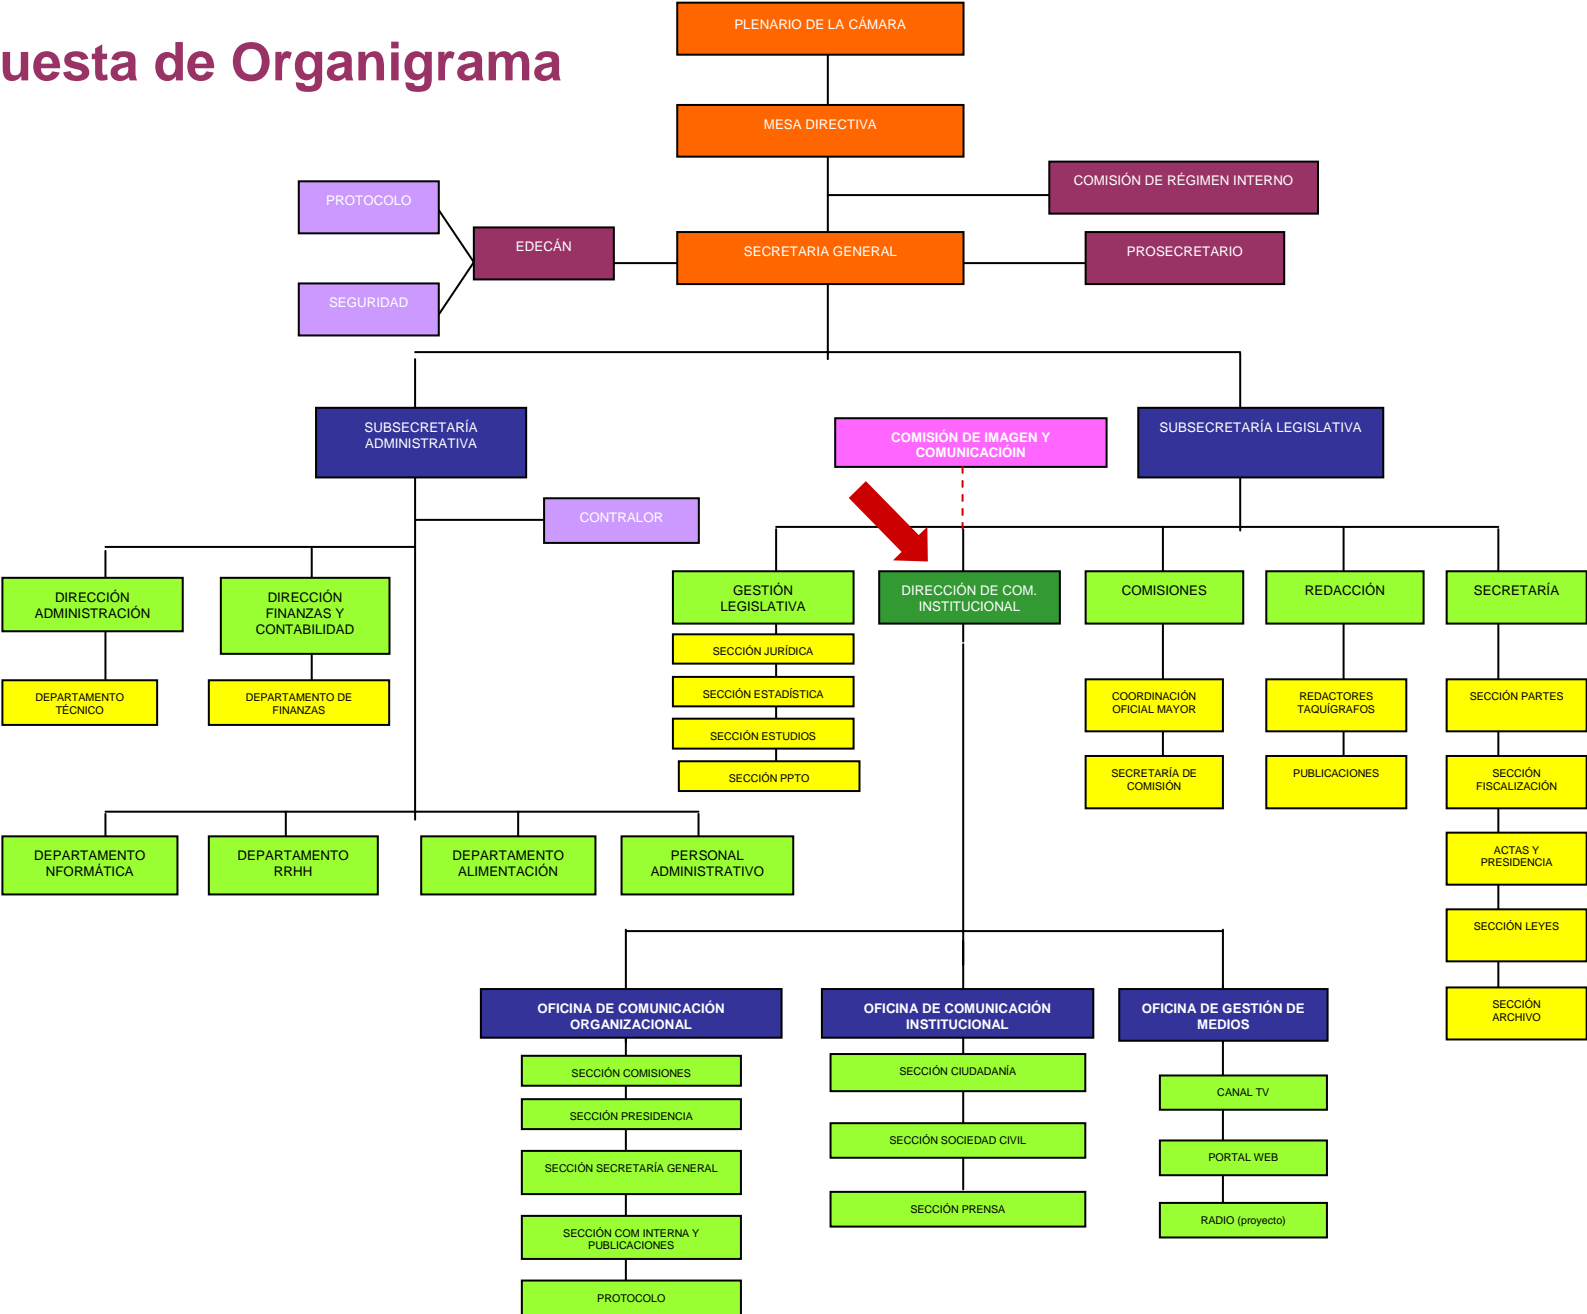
uesta de Organigrama

PLENARIO DE LA CÁMARA

MESA DIRECTIVA

COMISIÓN DE RÉGIMEN INTERNO

PROTOCOLO

EDECÁN

SECRETARIA GENERAL

PROSECRETARIO

SEGURIDAD

SUBSECRETARÍA ADMINISTRATIVA

COMISIÓN DE IMAGEN Y COMUNICACIÓN

SUBSECRETARÍA LEGISLATIVA

CONTRALOR

DIRECCIÓN ADMINISTRACIÓN

DIRECCIÓN FINANZAS Y CONTABILIDAD

GESTIÓN LEGISLATIVA

DIRECCIÓN DE COM. INSTITUCIONAL

COMISIONES

REDACCIÓN

SECRETARÍA

SECCIÓN JURÍDICA

DEPARTAMENTO TÉCNICO

DEPARTAMENTO DE FINANZAS

SECCIÓN ESTADÍSTICA

COORDINACIÓN OFICIAL MAYOR

REDACTORES TAQUÍGRAFOS

SECCIÓN PARTES

SECCIÓN ESTUDIOS

SECCIÓN PPTO

SECRETARÍA DE COMISIÓN

PUBLICACIONES

SECCIÓN FISCALIZACIÓN

DEPARTAMENTO NFORMÁTICA

DEPARTAMENTO RRHH

DEPARTAMENTO ALIMENTACIÓN

PERSONAL ADMINISTRATIVO

ACTAS Y PRESIDENCIA

SECCIÓN LEYES

OFICINA DE COMUNICACIÓN ORGANIZACIONAL

OFICINA DE COMUNICACIÓN INSTITUCIONAL

OFICINA DE GESTIÓN DE MEDIOS

SECCIÓN ARCHIVO

SECCIÓN COMISIONES

SECCIÓN CIUDADANÍA

CANAL TV

SECCIÓN PRESIDENCIA

SECCIÓN SOCIEDAD CIVIL

PORTAL WEB

SECCIÓN SECRETARÍA GENERAL

SECCIÓN PRENSA

RADIO (proyecto)

SECCIÓN COM INTERNA Y PUBLICACIONES

PROTOCOLO